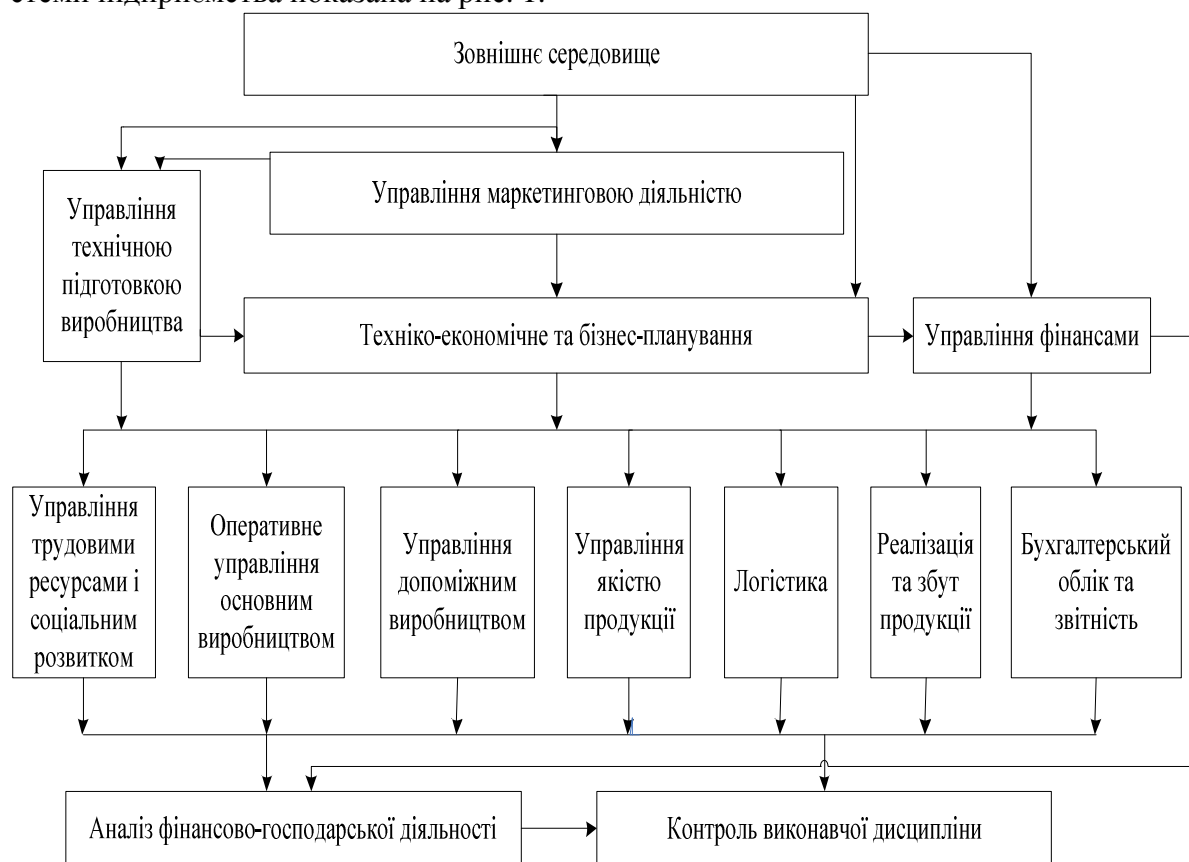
системи підприємства показана на рис. 1.

Зовнішнє середовище

Управління маркетинговою діяльністю

Управління технічною підготовкою виробництва

Техніко-економічне та бізнес-планування

Управління фінансами

Управління трудовими ресурсами і соціальним розвитком

Оперативне управління основним виробництвом

Управління допоміжним виробництвом

Управління якістю продукції

Логістика

Реалізація та збут продукції

Бухгалтерський облік та звітність

Аналіз фінансово-господарської діяльності

Контроль виконавчої дисципліни